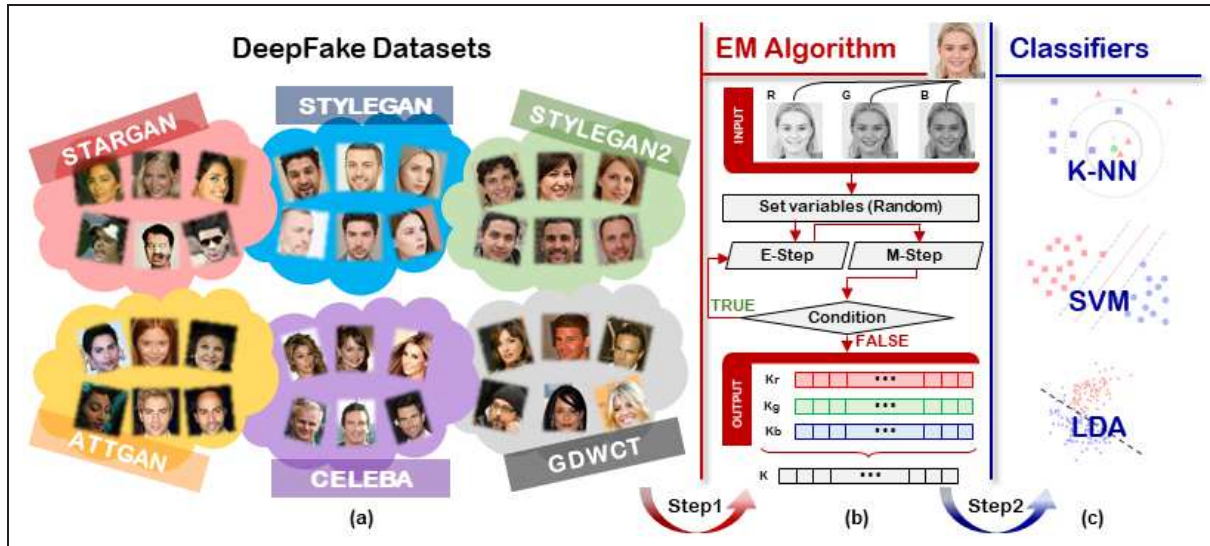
DeepFake Datasets

STARGAN

STYLEGAN

STYLEGAN2

ATTGAN

CELEBA

GDWCT

(a)

EM Algorithm

INPUT

R

G

B

Set variables (Random)

E-Step

M-Step

TRUE

Condition

FALSE

OUTPUT

Kr

•••

Kg

•••

Kb

•••

K

•••

Step1

(b)

Step2

Classifiers

K-NN

SVM

LDA

(c)